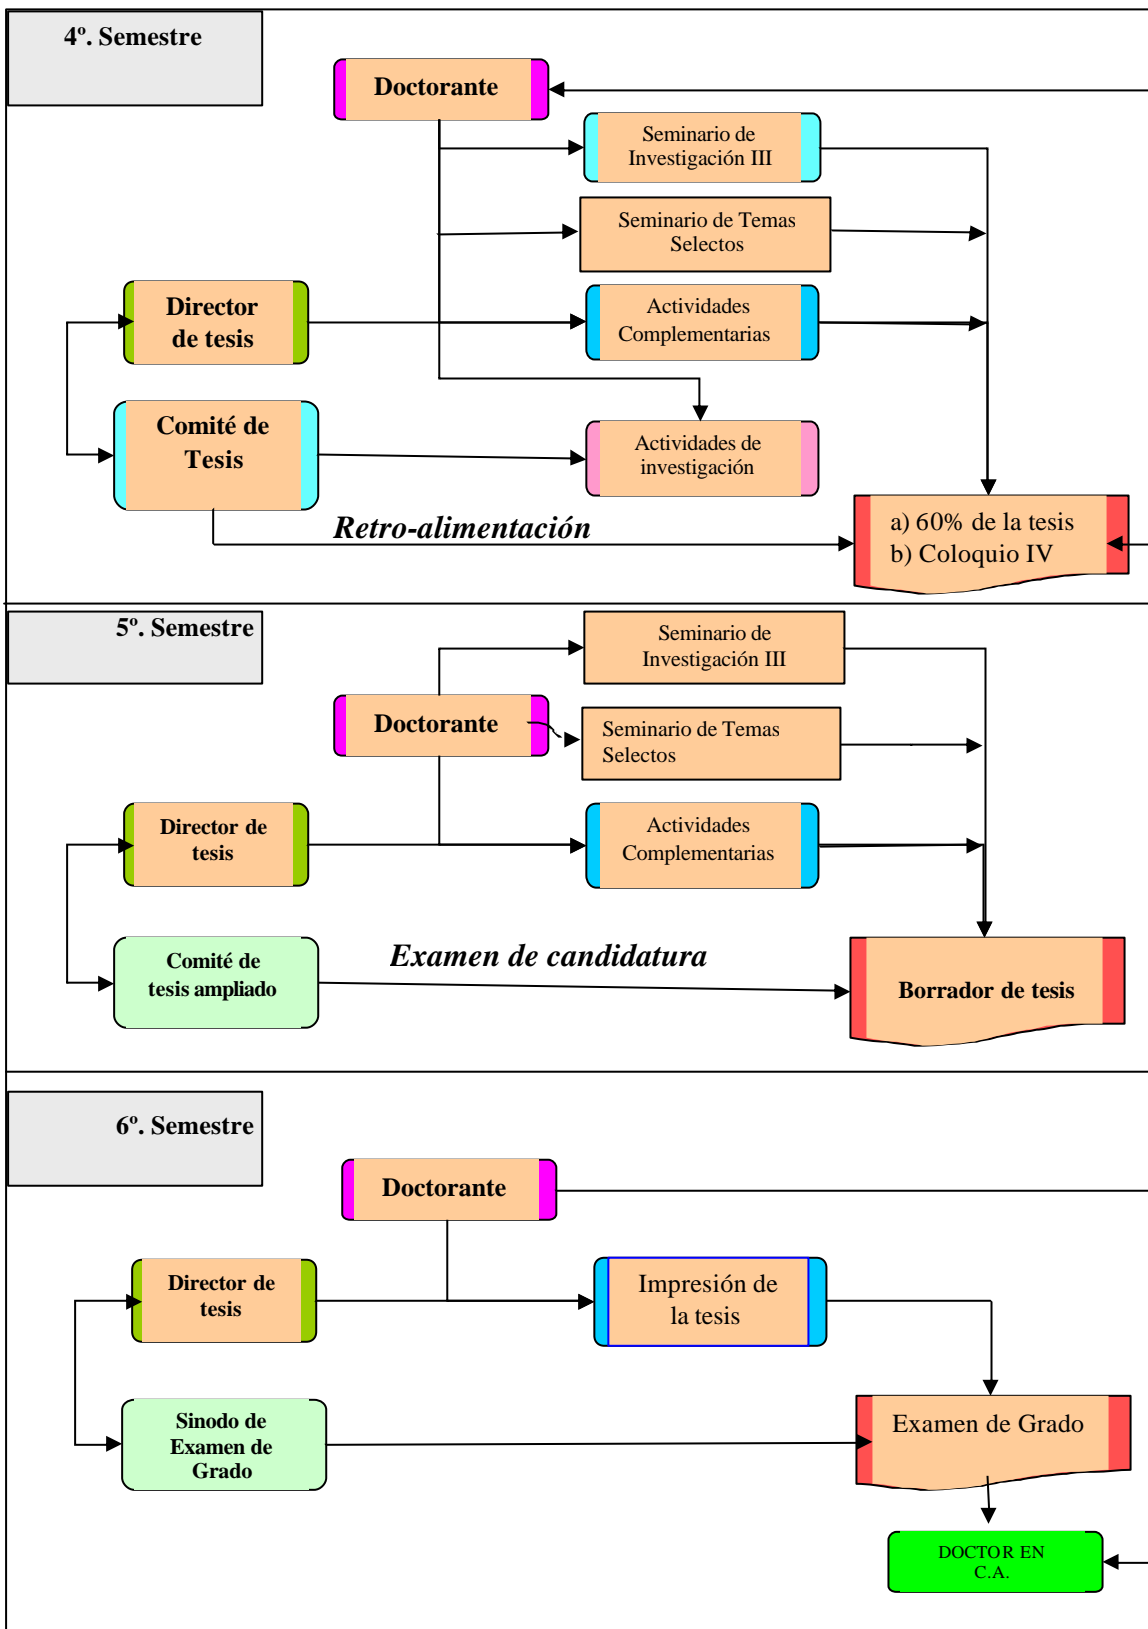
4º. Semestre

Doctorante

Seminario de Investigación III

Seminario de Temas Selectos

Director de tesis

Actividades Complementarias

Comité de Tesis

Actividades de investigación

a) 60% de la tesis
b) Coloquio IV

Retro-alimentación

5º. Semestre

Seminario de Investigación III

Doctorante

Seminario de Temas Selectos

Director de tesis

Actividades Complementarias

Comité de tesis ampliado

Examen de candidatura

Borrador de tesis

6º. Semestre

Doctorante

Director de tesis

Impresión de la tesis

Sinodo de Examen de Grado

Examen de Grado

DOCTOR EN C.A.